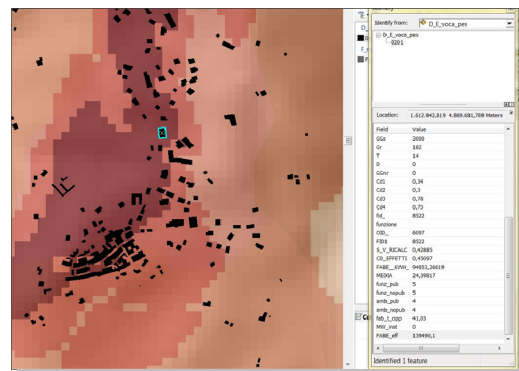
Identify from: D_E_voca_pes

D_E_voca_pes
0201

Location: 1.612.942,819 4.869.681,789 Meters

| Field | Value |
|---|---|
| GGs | 2000 |
| Gr | 182 |
| T | 14 |
| D | 0 |
| GGnr | 0 |
| Cd1 | 0,34 |
| Cd2 | 0,3 |
| Cd3 | 0,78 |
| Cd4 | 0,72 |
| fid_ | 8522 |
| funzione | |
| OID_ | 6097 |
| FID1 | 8522 |
| S_V_RICALC | 0,42885 |
| CD_EFFETTI | 0,45097 |
| FABE_KWH_ | 94853,36619 |
| MEDIA | 24,38817 |
| funz_pub | 5 |
| funz_nopub | 5 |
| amb_pub | 4 |
| amb_nopub | 4 |
| fab_t_copp | 41,03 |
| MW_inst | 0 |
| FABE_eff | 139490,1 |

Identified 1 feature